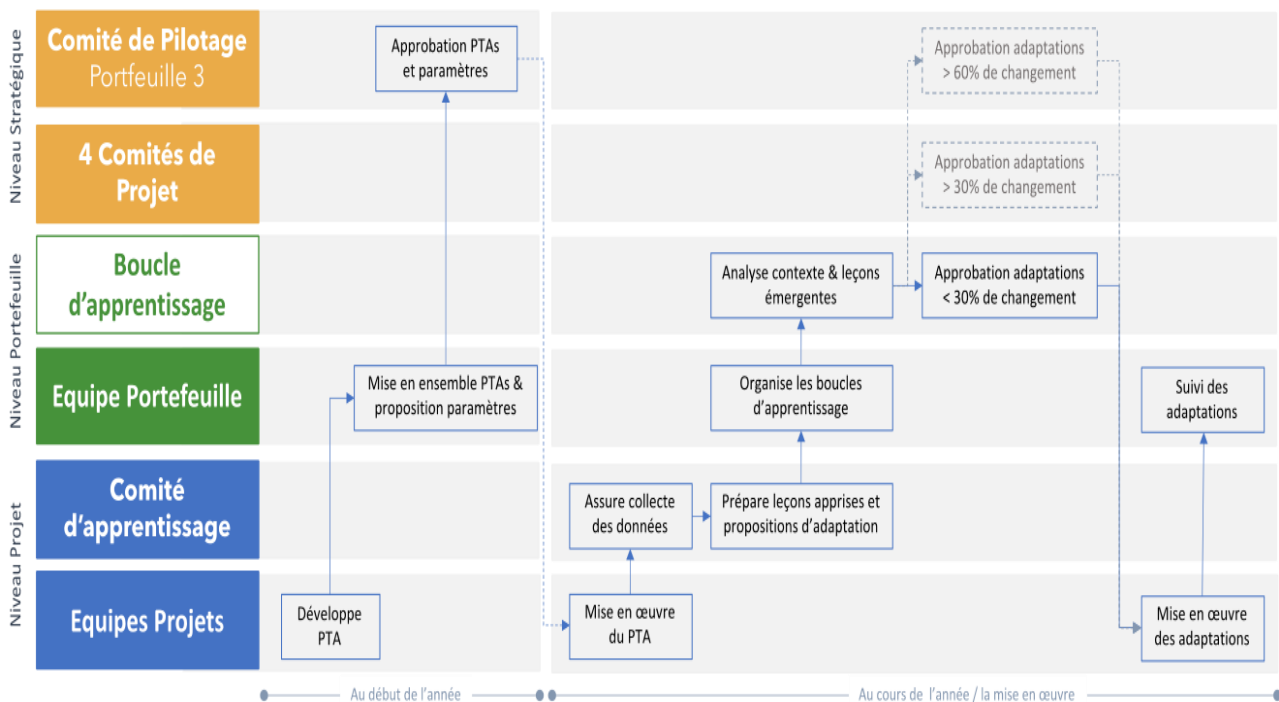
Niveau Stratégique

Comité de Pilotage
Portfeuille 3

4 Comités de Projet

Niveau Portefeuille

Boucle d'apprentissage

Equipe Portefeuille

Niveau Projet

Comité d'apprentissage

Equipes Projets

Approbation PTAs et paramètres

Mise en ensemble PTAs & proposition paramètres

Développe PTA

Approbation adaptations > 60% de changement

Approbation adaptations > 30% de changement

Analyse contexte & leçons émergentes

Approbation adaptations < 30% de changement

Organise les boucles d'apprentissage

Suivi des adaptations

Assure collecte des données

Prépare leçons apprises et propositions d'adaptation

Mise en œuvre du PTA

Mise en œuvre des adaptations

Au début de l'année

Au cours de l'année / la mise en œuvre